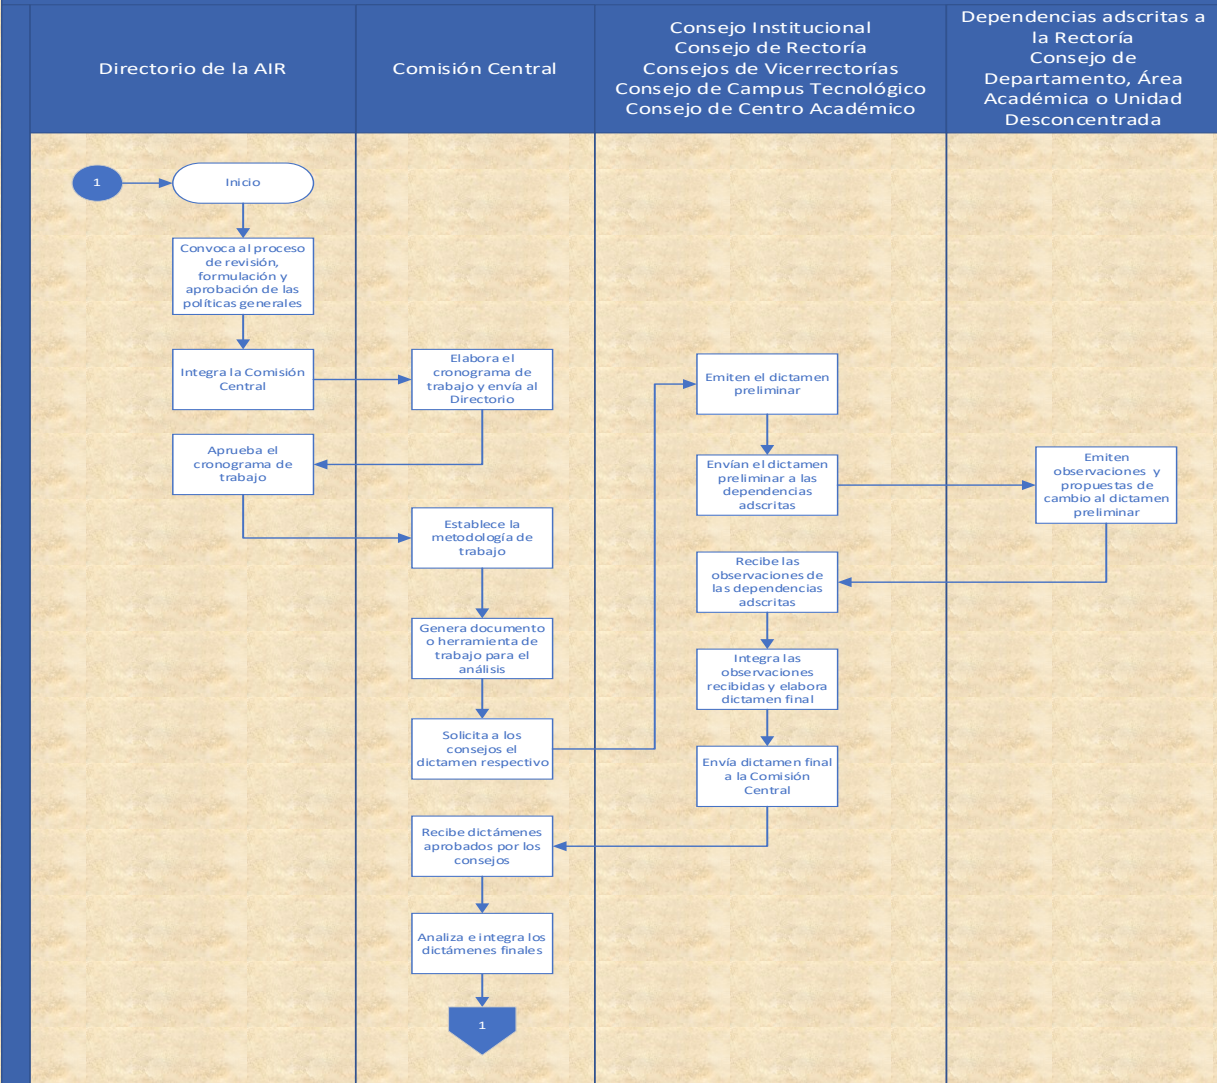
Directorio de la AIR

Comisión Central

Consejo Institucional
Consejo de Rectoría
Consejos de Vicerrectorías
Consejo de Campus Tecnológico
Consejo de Centro Académico

Dependencias adscritas a la Rectoría
Consejo de Departamento, Área Académica o Unidad Desconcentrada

1

Inicio

Convoca al proceso de revisión, formulación y aprobación de las políticas generales

Integra la Comisión Central

Elabora el cronograma de trabajo y envía al Directorio

Aprueba el cronograma de trabajo

Establece la metodología de trabajo

Genera documento o herramienta de trabajo para el análisis

Solicita a los consejos el dictamen respectivo

Emiten el dictamen preliminar

Envían el dictamen preliminar a las dependencias adscritas

Emiten observaciones y propuestas de cambio al dictamen preliminar

Recibe las observaciones de las dependencias adscritas

Integra las observaciones recibidas y elabora dictamen final

Envía dictamen final a la Comisión Central

Recibe dictámenes aprobados por los consejos

Analiza e integra los dictámenes finales

1